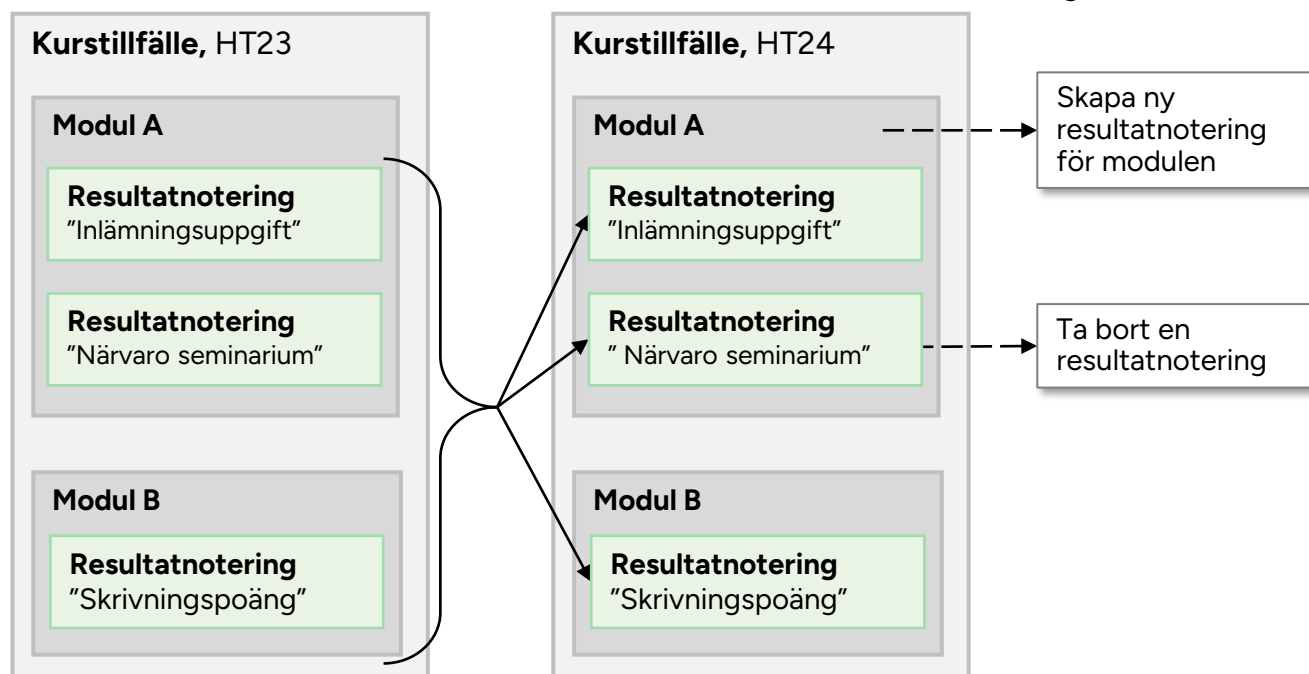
Kurstillfälle, HT23

Modul A

Resultatnotering
”Inlämningsuppgift”

Resultatnotering
”Närvaro seminarium”

Modul B

Resultatnotering
”Skrivningspoäng”

Kurstillfälle, HT24

Modul A

Resultatnotering
”Inlämningsuppgift”

Resultatnotering
” Närvaro seminarium”

Modul B

Resultatnotering
”Skrivningspoäng”

Skapa ny resultatnotering för modulen

Ta bort en resultatnotering